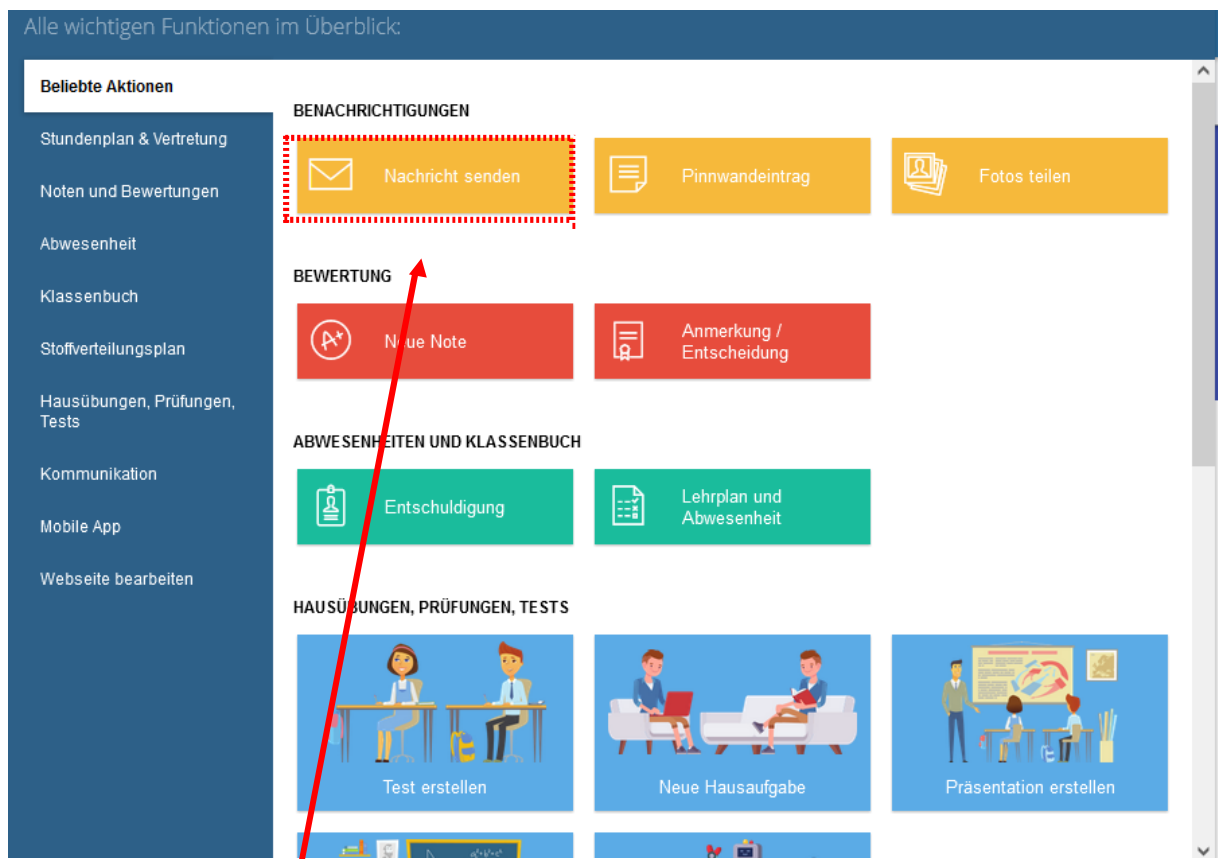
Alle wichtigen Funktionen im Überblick:

Beliebte Aktionen

Stundenplan & Vertretung

Noten und Bewertungen

Abwesenheit

Klassenbuch

Stoffverteilungsplan

Hausübungen, Prüfungen, Tests

Kommunikation

Mobile App

Webseite bearbeiten

BENACHRICHTIGUNGEN

Nachricht senden

Pinnwandeintrag

Fotos teilen

BEWERTUNG

Neue Note

Anmerkung / Entscheidung

ABWESENHEITEN UND KLASSENBUCH

Entschuldigung

Lehrplan und Abwesenheit

HAUSÜBUNGEN, PRÜFUNGEN, TESTS

Test erstellen

Neue Hausaufgabe

Präsentation erstellen